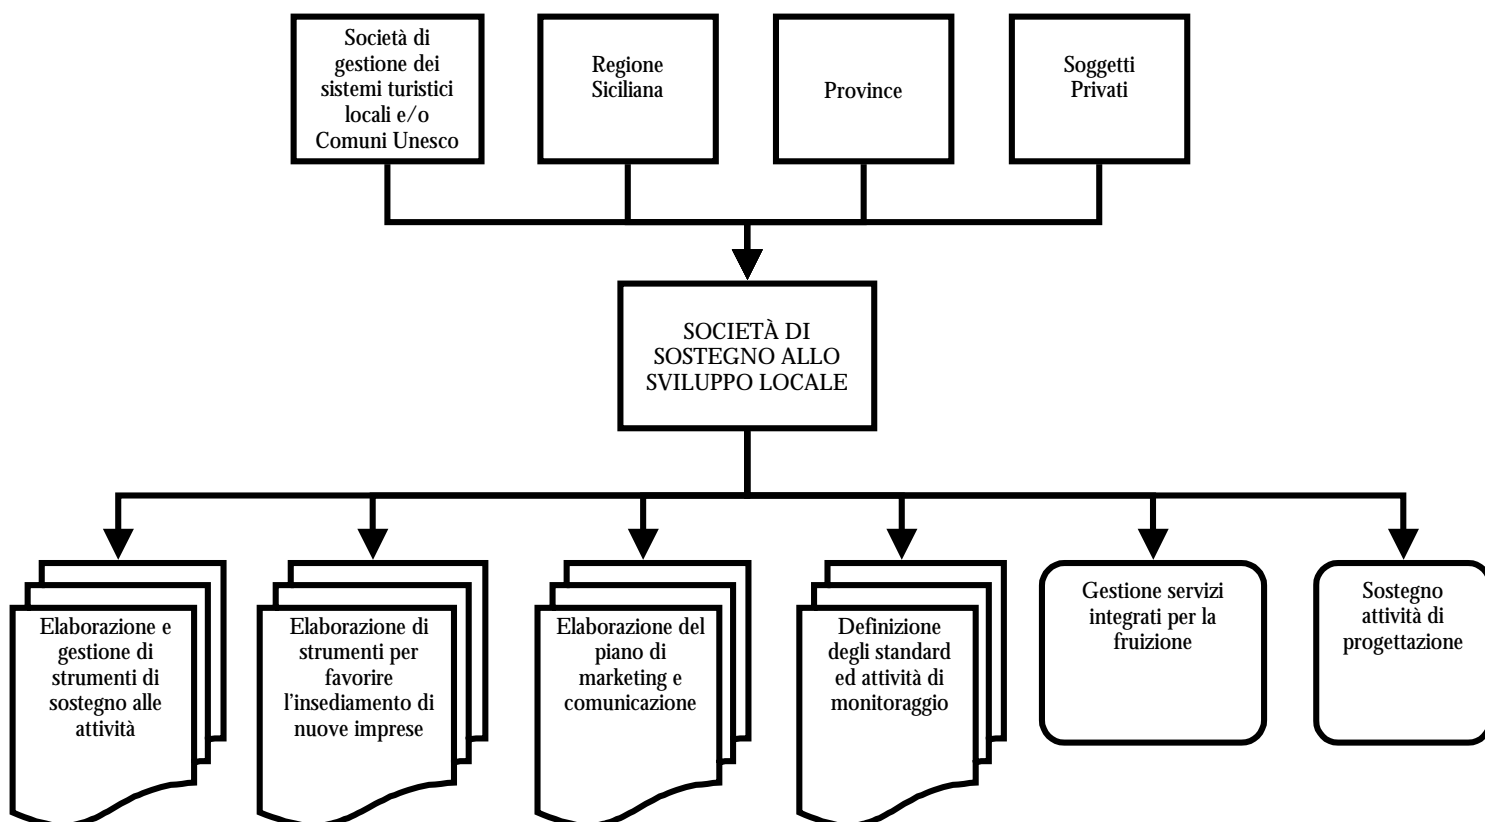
Società di gestione dei sistemi turistici locali e/o Comuni Unesco

Regione Siciliana

Province

Soggetti Privati

SOCIETÀ DI SOSTEGNO ALLO SVILUPPO LOCALE

Elaborazione e gestione di strumenti di sostegno alle attività

Elaborazione di strumenti per favorire l'insediamento di nuove imprese

Elaborazione del piano di marketing e comunicazione

Definizione degli standard ed attività di monitoraggio

Gestione servizi integrati per la fruizione

Sostegno attività di progettazione